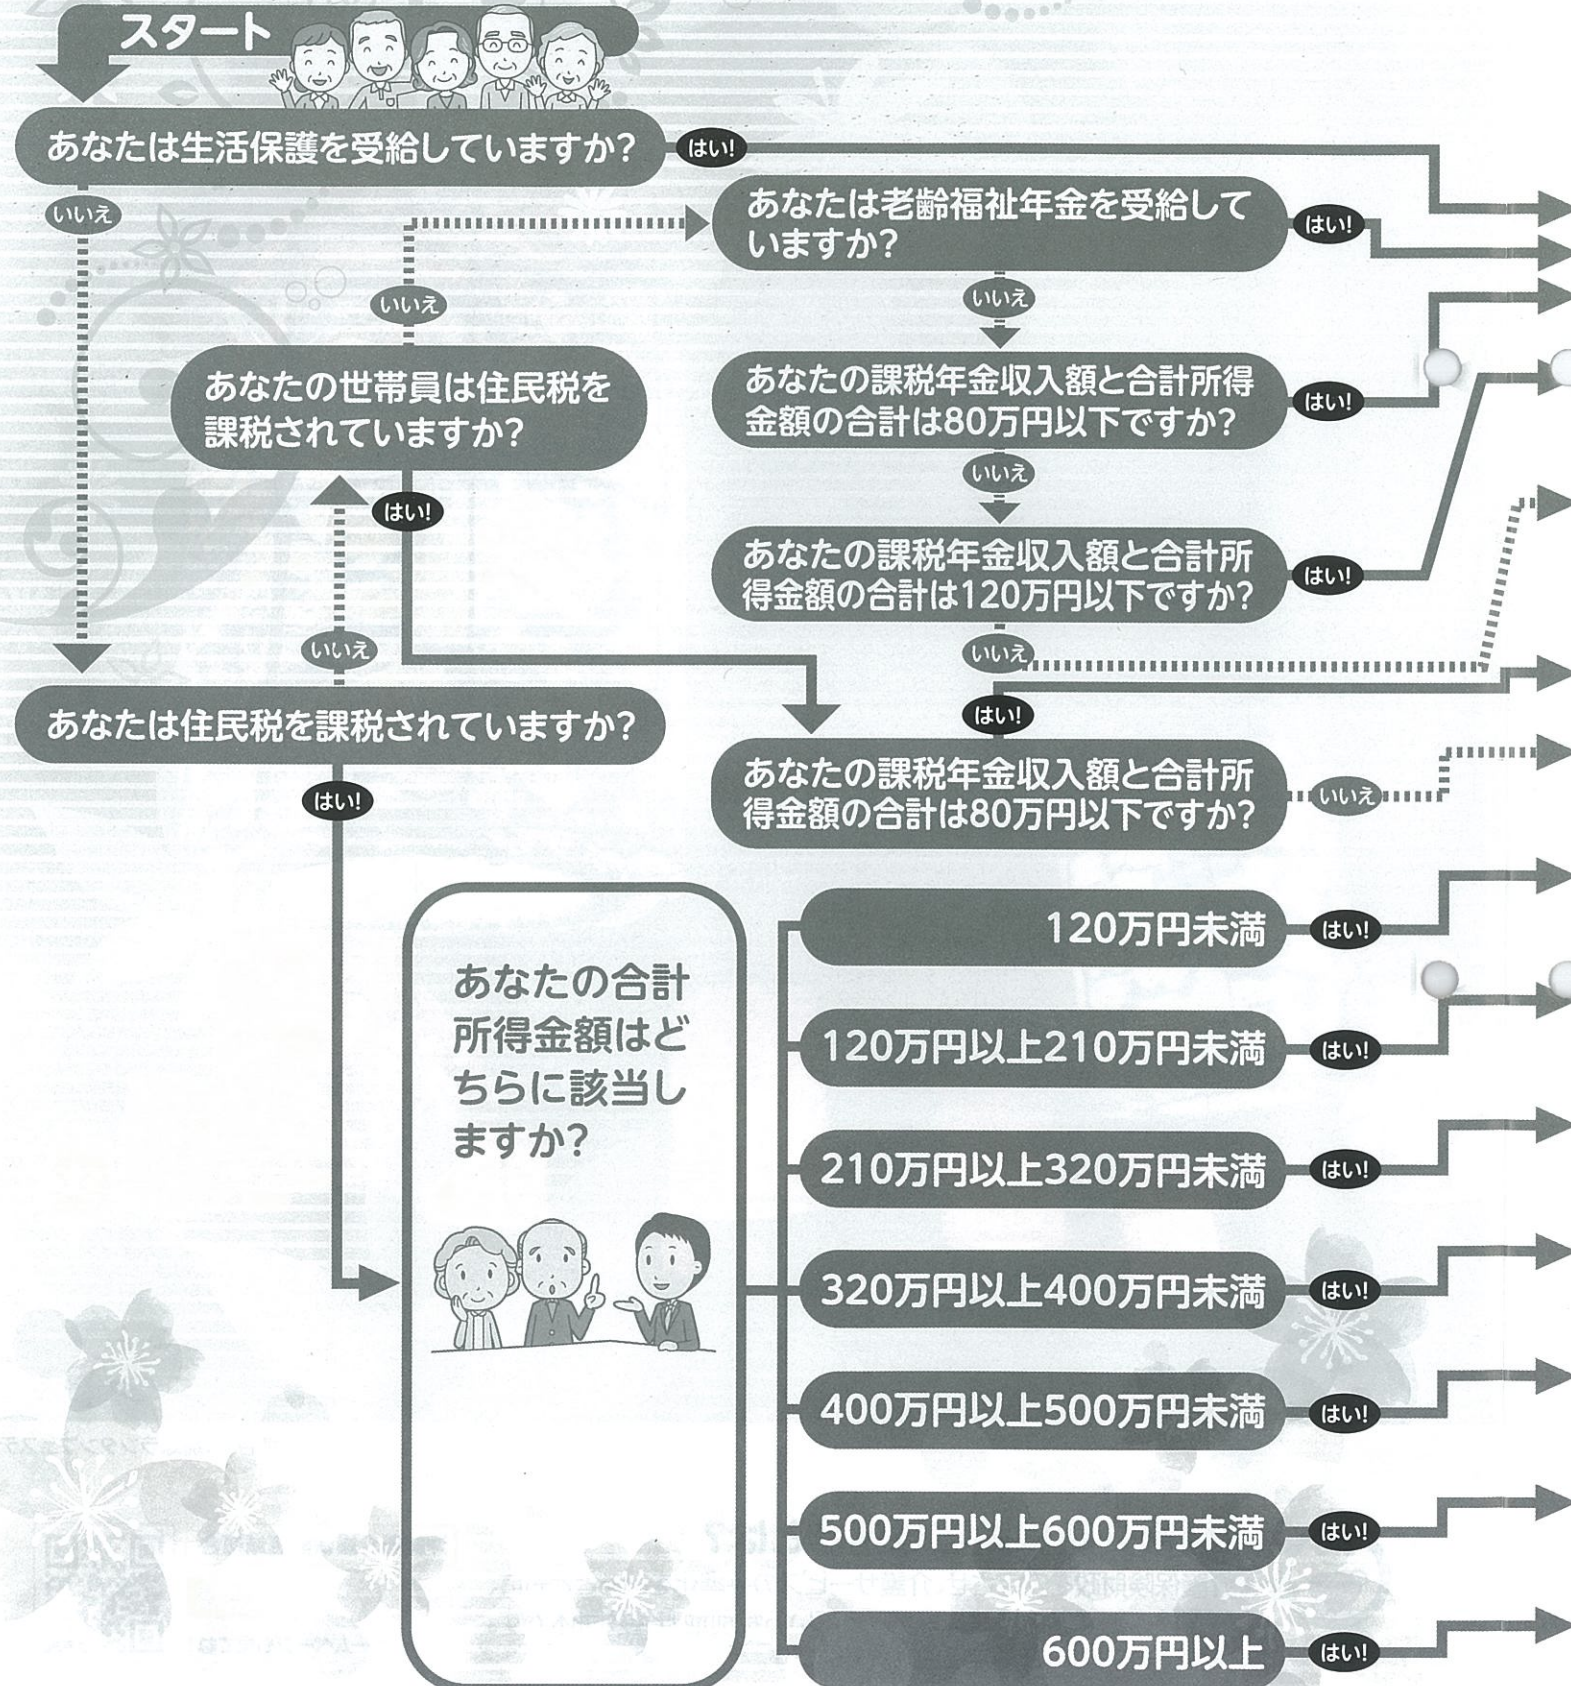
スタート

あなたは生活保護を受給していますか？

はい!

いいえ

あなたは老齢福祉年金を受給していますか？

はい!

いいえ

いいえ

あなたの世帯員は住民税を課税されていますか？

あなたの課税年金収入額と合計所得金額の合計は80万円以下ですか？

はい!

いいえ

はい!

あなたの課税年金収入額と合計所得金額の合計は120万円以下ですか？

はい!

いいえ

いいえ

はい!

あなたは住民税を課税されていますか？

あなたの課税年金収入額と合計所得金額の合計は80万円以下ですか？

いいえ

はい!

あなたの合計所得金額はどちらに該当しますか？

120万円未満 はい!

120万円以上210万円未満 はい!

210万円以上320万円未満 はい!

320万円以上400万円未満 はい!

400万円以上500万円未満 はい!

500万円以上600万円未満 はい!

600万円以上 はい!